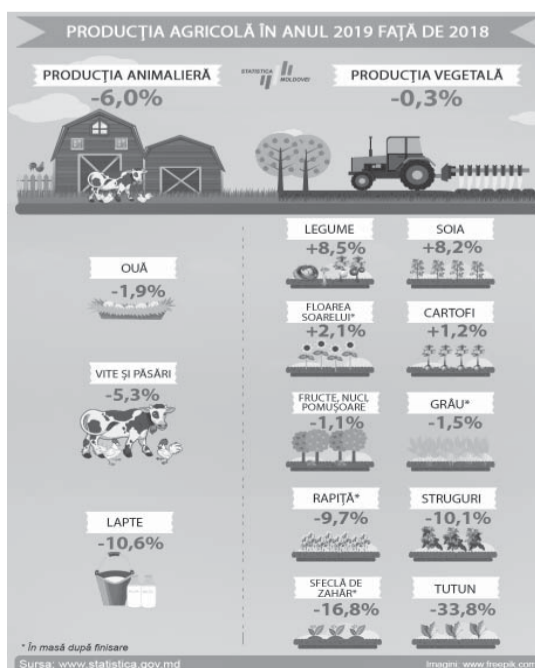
PRODUCȚIA AGRICOLĂ ÎN ANUL 2019 FAȚĂ DE 2018

PRODUCȚIA ANIMALIERĂ
-6,0%

STATISTICA MOLDOVEI

PRODUCȚIA VEGETALĂ
-0,3%

OUĂ
-1,9%

VITE ȘI PĂSĂRI
-5,3%

LAPTE
-10,6%

LEGUME
+8,5%

SOIA
+8,2%

FLOAREA SOARELUI*
+2,1%

CARTOFI
+1,2%

FRUCTE, NUCI, POMUȘOARE
-1,1%

GRÂU*
-1,5%

RAPIȚĂ*
-9,7%

STRUGURI
-10,1%

SFECLĂ DE ZAHĂR*
-16,8%

TUTUN
-33,8%

* În masă după finisare

Sursa: www.statistica.gov.md

Imagini: www.freepik.com